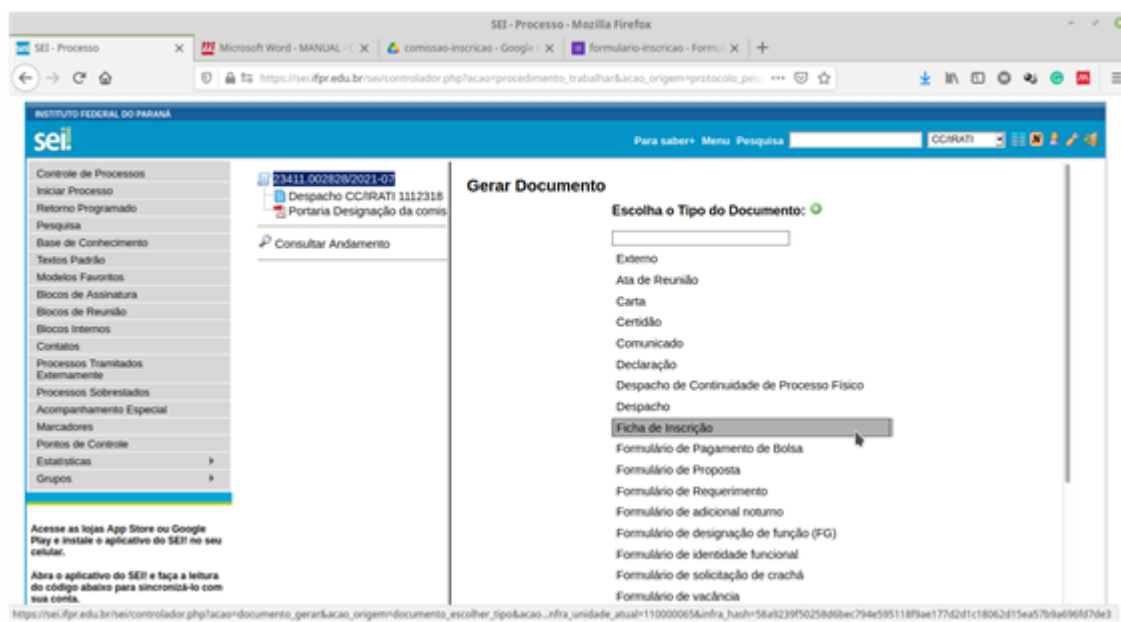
SEI - Processo - Mozilla Firefox

SEI - Processo
Microsoft Word - MANUAL - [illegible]
comissao-inscricao - Google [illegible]
formulario-inscricao - Form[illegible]

https://sei.ifpr.edu.br/sei/controlador.php?acao=procedimento_trabalhar&acao_origem=protocolo_pes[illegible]

INSTITUTO FEDERAL DO PARANÁ
sei!
Para saber+ Menu Pesquisa CC/IRATI

Controle de Processos
Iniciar Processo
Retorno Programado
Pesquisa
Base de Conhecimento
Textos Padrão
Modelos Favoritos
Blocos de Assinatura
Blocos de Reunião
Blocos Internos
Contatos
Processos Tramitados Externamente
Processos Sobrestados
Acompanhamento Especial
Marcadores
Pontos de Controle
Estatísticas
Grupos

Acesse as lojas App Store ou Google Play e instale o aplicativo do SEI! no seu celular.

Abra o aplicativo do SEI! e faça a leitura do código abaixo para sincronizá-lo com sua conta.

23411.002828/2021-07
Despacho CC/IRATI 1112318
Portaria Designação da comis
Consultar Andamento

Gerar Documento
Escolha o Tipo do Documento:
Externo
Ata de Reunião
Carta
Certidão
Comunicado
Declaração
Despacho de Continuidade de Processo Físico
Despacho
Ficha de Inscrição
Formulário de Pagamento de Bolsa
Formulário de Proposta
Formulário de Requerimento
Formulário de adicional noturno
Formulário de designação de função (FG)
Formulário de identidade funcional
Formulário de solicitação de crachá
Formulário de vacância

https://sei.ifpr.edu.br/sei/controlador.php?acao=documento_gerar&acao_origem=documento_escolher_tipo&acao...nfra_unidade_atual=110000065&infra_hash=58a9239f50258d6bec794e595118f9ae177d2d1c18062d15ea57b9a696fd7de3